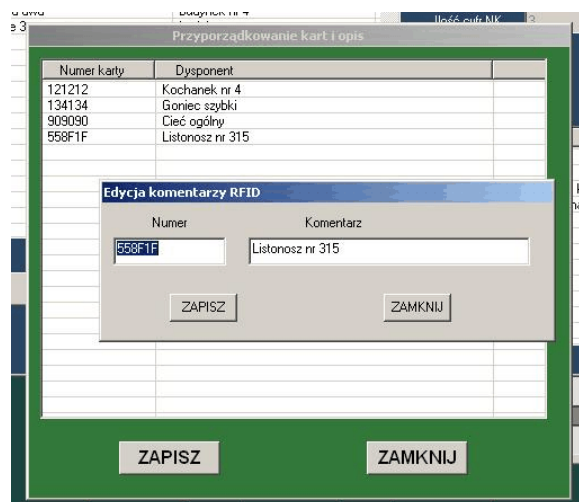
Przyporządkowanie kart i opis

| Numer karty | Dysponent |
|---|---|
| 121212 | Kochanek nr 4 |
| 134134 | Goniec szybki |
| 909090 | Cieć ogólny |
| 558F1F | Listonosz nr 315 |

Edycja komentarzy RFID

Numer
558F1F

Komentarz
Listonosz nr 315

ZAPISZ

ZAMKNIJ

ZAPISZ

ZAMKNIJ

Ilość cyfr NK
3